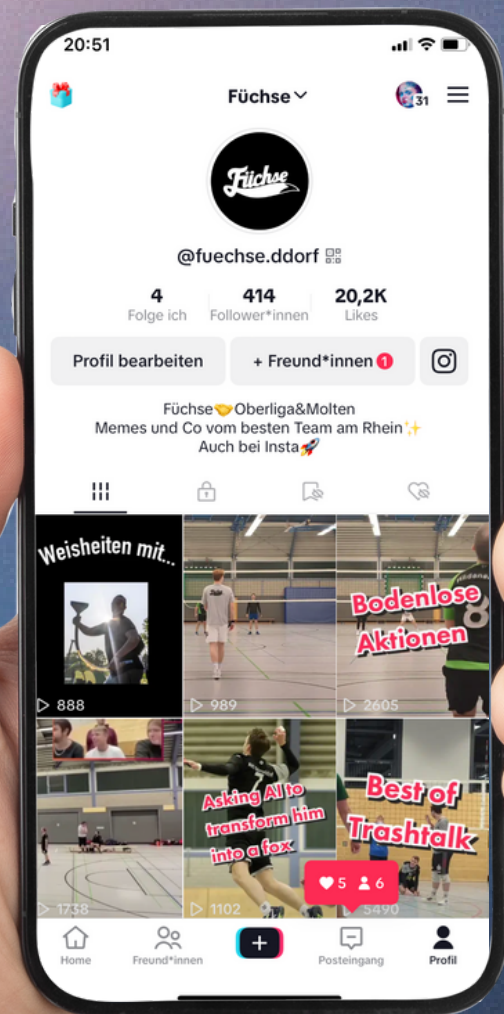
20:51

Füchse

31

Füchse

@fuechse.ddorf

4
Folge ich

414
Follower*innen

20,2K
Likes

Profil bearbeiten

+ Freund*innen 1

Füchse🤝Oberliga&Molten
Memes und Co vom besten Team am Rhein✨
Auch bei Insta🚀

Weisheiten mit...

▷ 888

▷ 989

Bodenlose Aktionen

▷ 2605

▷ 1738

Asking AI to transform him into a fox

▷ 1102

Best of Trashtalk

▷ 5490

♥ 5 👤 6

Home

Freund*innen

+

Posteingang

Profil